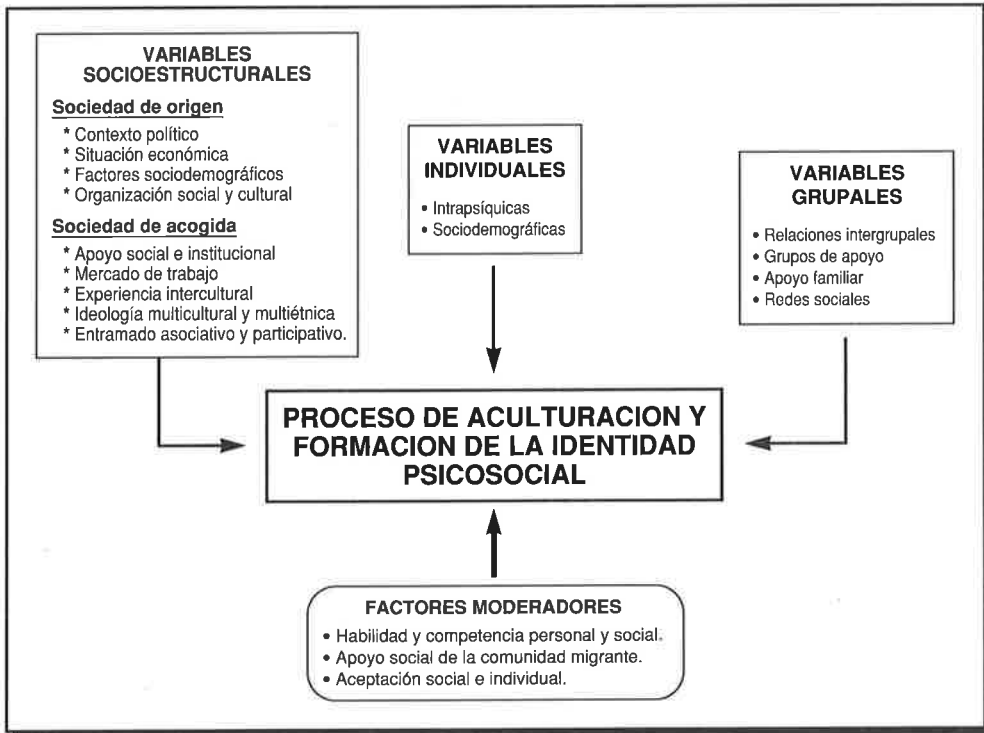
VARIABLES SOCIOESTRUCTURALES

Sociedad de origen

* Contexto político
* Situación económica
* Factores sociodemográficos
* Organización social y cultural

Sociedad de acogida

* Apoyo social e institucional
* Mercado de trabajo
* Experiencia intercultural
* Ideología multicultural y multiétnica
* Entramado asociativo y participativo.

VARIABLES INDIVIDUALES

• Intrapsíquicas
• Sociodemográficas

VARIABLES GRUPALES

• Relaciones intergrupales
• Grupos de apoyo
• Apoyo familiar
• Redes sociales

PROCESO DE ACULTURACION Y FORMACION DE LA IDENTIDAD PSICOSOCIAL

FACTORES MODERADORES

• Habilidad y competencia personal y social.
• Apoyo social de la comunidad migrante.
• Aceptación social e individual.